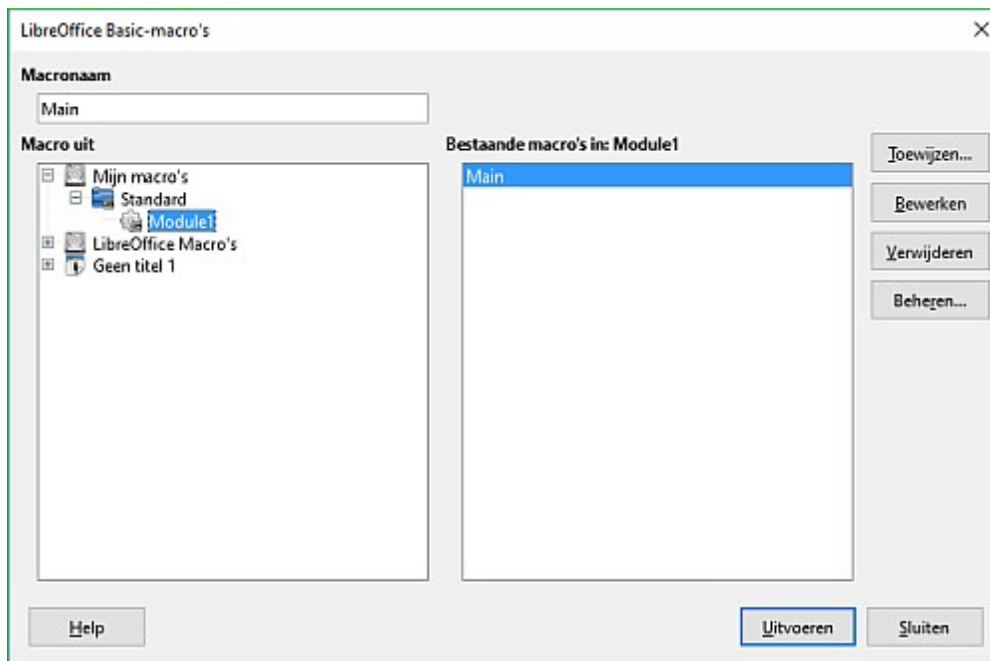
LibreOffice Basic-macro's

Macronaam

Main

Macro uit

Mijn macro's
Standard
Module1
LibreOffice Macro's
Geen titel 1

Bestaande macro's in: Module1

Main

Toewijzen...

Bewerken

Verwijderen

Beheren...

Help

Uitvoeren

Sluiten